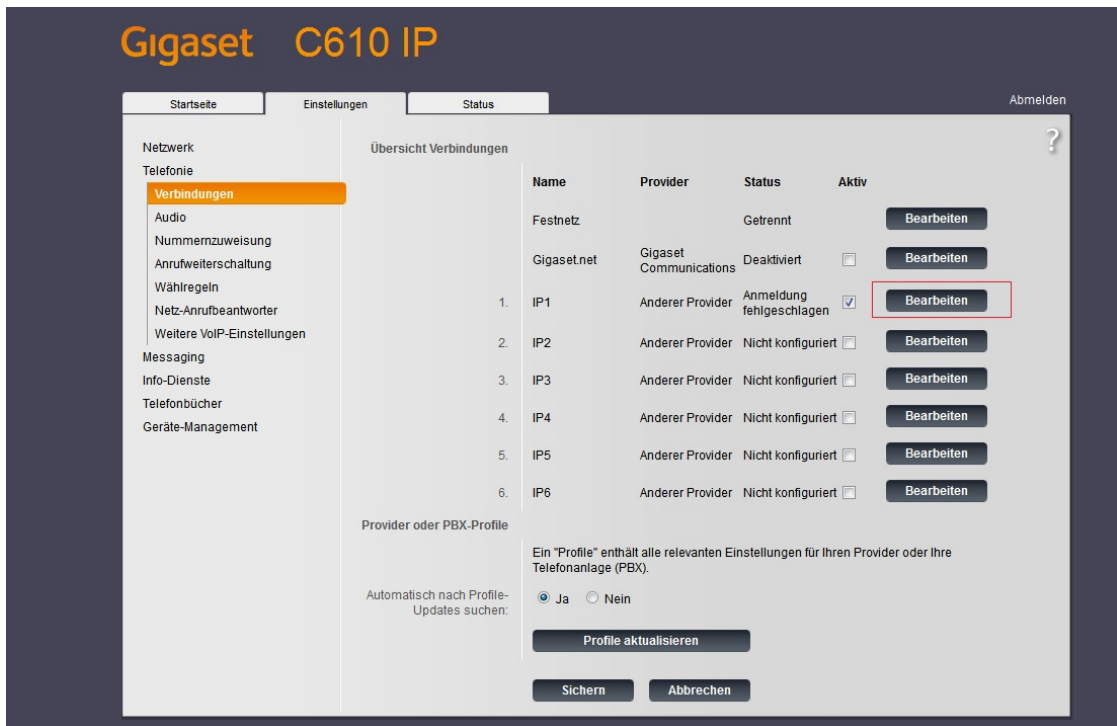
Gigaset C610 IP

Startseite | Einstellungen | Status

Abmelden

Netzwerk
Telefonie
Verbindungen
Audio
Nummernzuweisung
Anrufweiterschaltung
Wählregeln
Netz-Anrufbeantworter
Weitere VoIP-Einstellungen
Messaging
Info-Dienste
Telefonbücher
Geräte-Management

?

Übersicht Verbindungen

| | Name | Provider | Status | Aktiv | |
|---|---|---|---|---|---|
| | Festnetz | | Getrennt | | Bearbeiten |
| | Gigaset.net | Gigaset Communications | Deaktiviert | | Bearbeiten |
| 1. | IP1 | Anderer Provider | Anmeldung fehlgeschlagen | ☑ | Bearbeiten |
| 2. | IP2 | Anderer Provider | Nicht konfiguriert | | Bearbeiten |
| 3. | IP3 | Anderer Provider | Nicht konfiguriert | | Bearbeiten |
| 4. | IP4 | Anderer Provider | Nicht konfiguriert | | Bearbeiten |
| 5. | IP5 | Anderer Provider | Nicht konfiguriert | | Bearbeiten |
| 6. | IP6 | Anderer Provider | Nicht konfiguriert | | Bearbeiten |

Provider oder PBX-Profile

Ein "Profile" enthält alle relevanten Einstellungen für Ihren Provider oder Ihre Telefonanlage (PBX).

Automatisch nach Profile-Updates suchen: Ja Nein

Profile aktualisieren

Sichern Abbrechen